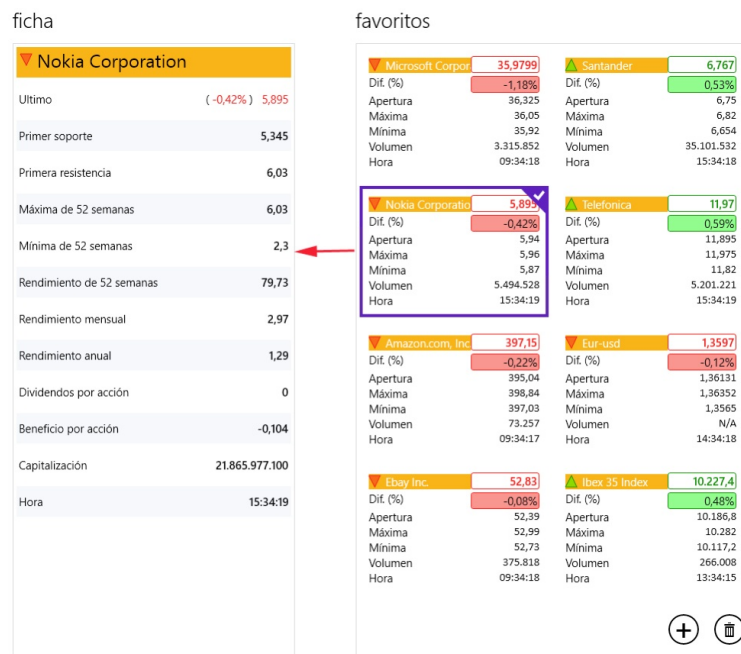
ficha

Nokia Corporation

| | |
|---|---|
| Ultimo | ( -0,42% ) 5,895 |
| Primer soporte | 5,345 |
| Primera resistencia | 6,03 |
| Máxima de 52 semanas | 6,03 |
| Mínima de 52 semanas | 2,3 |
| Rendimiento de 52 semanas | 79,73 |
| Rendimiento mensual | 2,97 |
| Rendimiento anual | 1,29 |
| Dividendos por acción | 0 |
| Beneficio por acción | -0,104 |
| Capitalización | 21.865.977.100 |
| Hora | 15:34:19 |

favoritos

| Microsoft Corpor | 35,9799 |
|---|---|
| Dif. (%) | -1,18% |
| Apertura | 36,325 |
| Máxima | 36,05 |
| Mínima | 35,92 |
| Volumen | 3.315.852 |
| Hora | 09:34:18 |

| Santander | 6,767 |
|---|---|
| Dif. (%) | 0,53% |
| Apertura | 6,75 |
| Máxima | 6,82 |
| Mínima | 6,654 |
| Volumen | 35.101.532 |
| Hora | 15:34:18 |

| Nokia Corporatio | 5,895 |
|---|---|
| Dif. (%) | -0,42% |
| Apertura | 5,94 |
| Máxima | 5,96 |
| Mínima | 5,87 |
| Volumen | 5.494.528 |
| Hora | 15:34:19 |

| Telefonica | 11,97 |
|---|---|
| Dif. (%) | 0,59% |
| Apertura | 11,895 |
| Máxima | 11,975 |
| Mínima | 11,82 |
| Volumen | 5.201.221 |
| Hora | 15:34:19 |

| Amazon.com, Inc | 397,15 |
|---|---|
| Dif. (%) | -0,22% |
| Apertura | 395,04 |
| Máxima | 398,84 |
| Mínima | 397,03 |
| Volumen | 73.257 |
| Hora | 09:34:17 |

| Eur-usd | 1,3597 |
|---|---|
| Dif. (%) | -0,12% |
| Apertura | 1,36131 |
| Máxima | 1,36352 |
| Mínima | 1,3565 |
| Volumen | N/A |
| Hora | 14:34:18 |

| Ebay Inc. | 52,83 |
|---|---|
| Dif. (%) | -0,08% |
| Apertura | 52,39 |
| Máxima | 52,99 |
| Mínima | 52,73 |
| Volumen | 375.818 |
| Hora | 09:34:18 |

| Ibex 35 Index | 10.227,4 |
|---|---|
| Dif. (%) | 0,48% |
| Apertura | 10.186,8 |
| Máxima | 10.282 |
| Mínima | 10.117,2 |
| Volumen | 266.008 |
| Hora | 13:34:15 |